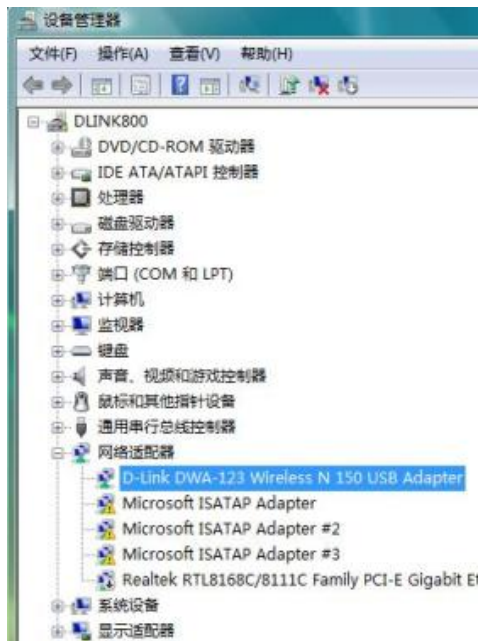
设备管理器

文件(F) 操作(A) 查看(V) 帮助(H)

DLINK800
DVD/CD-ROM 驱动器
IDE ATA/ATAPI 控制器
处理器
磁盘驱动器
存储控制器
端口 (COM 和 LPT)
计算机
监视器
键盘
声音、视频和游戏控制器
鼠标和其他指针设备
通用串行总线控制器
网络适配器
D-Link DWA-123 Wireless N 150 USB Adapter
Microsoft ISATAP Adapter
Microsoft ISATAP Adapter #2
Microsoft ISATAP Adapter #3
Realtek RTL8168C/8111C Family PCI-E Gigabit E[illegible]
系统设备
显示适配器